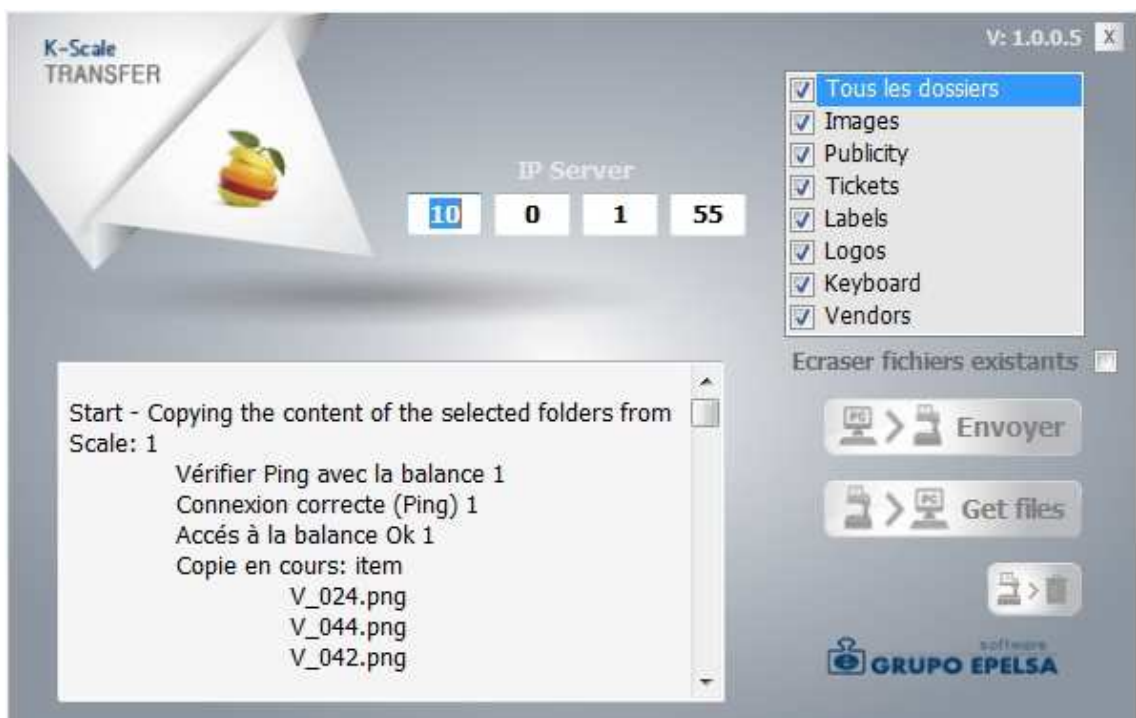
K-Scale
TRANSFER

V: 1.0.0.5 X

IP Server

10 0 1 55

Tous les dossiers
Images
Publicity
Tickets
Labels
Logos
Keyboard
Vendors

Ecraser fichiers existants

Start - Copying the content of the selected folders from Scale: 1
Vérifier Ping avec la balance 1
Connexion correcte (Ping) 1
Accés à la balance Ok 1
Copie en cours: item
V_024.png
V_044.png
V_042.png

Envoyer

Get files

software
GRUPO EPELSA